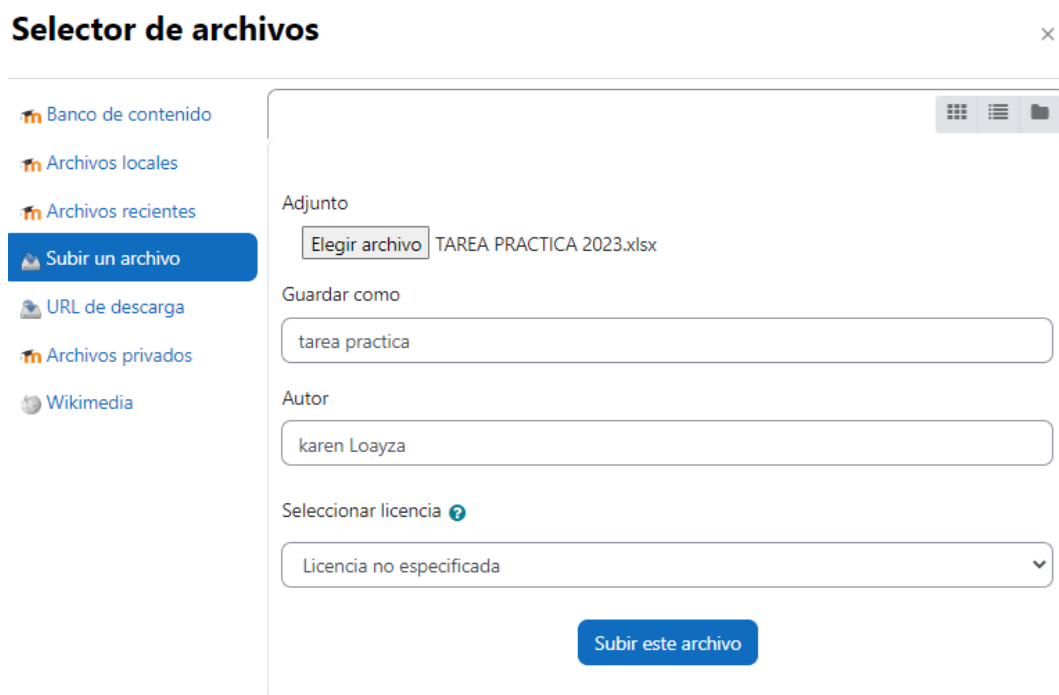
Selector de archivos

×

Banco de contenido

Archivos locales

Archivos recientes

Subir un archivo

URL de descarga

Archivos privados

Wikimedia

Adjunto

Elegir archivo TAREA PRACTICA 2023.xlsx

Guardar como

tarea practica

Autor

karen Loayza

Seleccionar licencia

Licencia no especificada

Subir este archivo